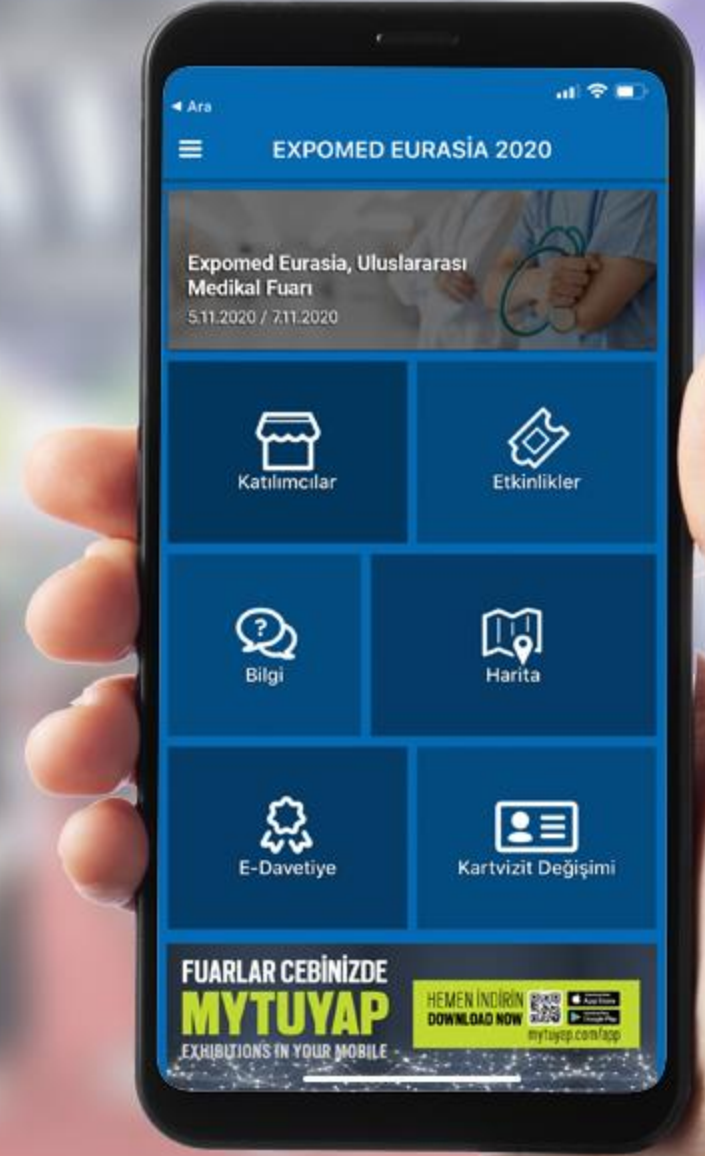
◂ Ara

EXPOMED EURASİA 2020

Expomed Eurasia, Uluslararası Medikal Fuarı
5.11.2020 / 7.11.2020

Katılımcılar

Etkinlikler

Bilgi

Harita

E-Davetiye

Kartvizit Değişimi

FUARLAR CEBİNİZDE
MYTUYAP
EXHIBITIONS IN YOUR MOBILE

HEMEN İNDİRİN
DOWNLOAD NOW
App Store
Google Play
mytuyap.com/app